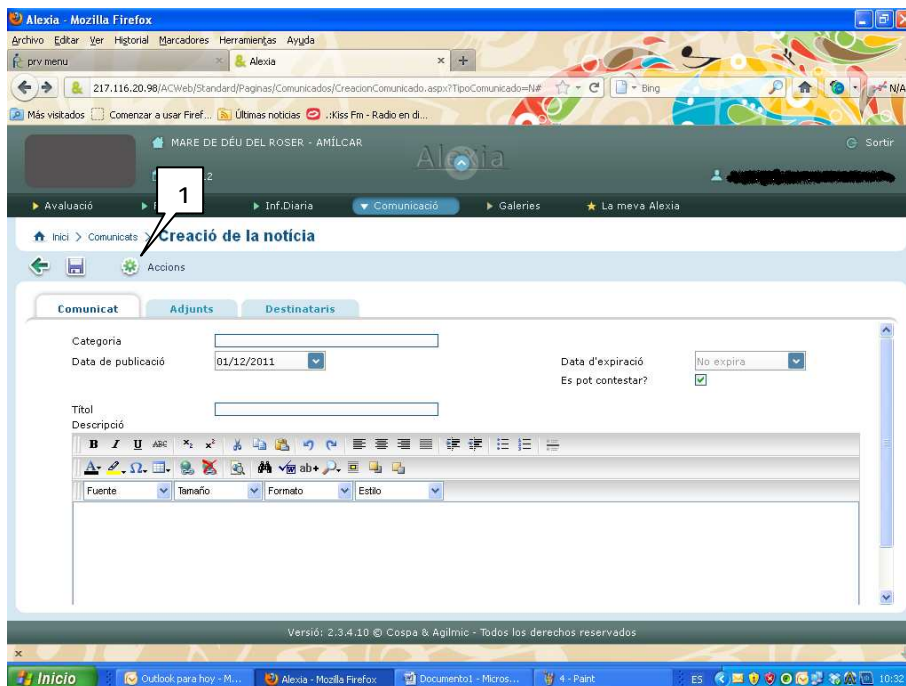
Alexia - Mozilla Firefox

Archivo Editar Ver Historial Marcadores Herramientas Ayuda

prv menu

Alexia

217.116.20.98/ACWeb/Standard/Paginas/Comunicados/CreacionComunicado.aspx?TipoComunicado=N#

Bing

N/A

Más visitados Comenzar a usar Firef... Últimas noticias .:Kiss Fm - Radio en di...

MARE DE DÉU DEL ROSER - AMÍLCAR

Alexia

Sortir

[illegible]2

▸ Avaluació ▸ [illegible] ▸ Inf.Diaria ▾ Comunicació ▸ Galeries ★ La meva Alexia

1

Inici > Comunicats > Creació de la notícia

Accions

Comunicat Adjunts Destinataris

Categoria

Data de publicació 01/12/2011

Data d'expiració No expira

Es pot contestar?

Títol

Descripció

B I U ABC $x_2$ $x^2$

Fuente Tamaño Formato Estilo

Versió: 2.3.4.10 © Cospa & Agilmic - Todos los derechos reservados

Inicio Outlook para hoy - M... Alexia - Mozilla Firefox Documento1 - Micros... 4 - Paint ES 10:32